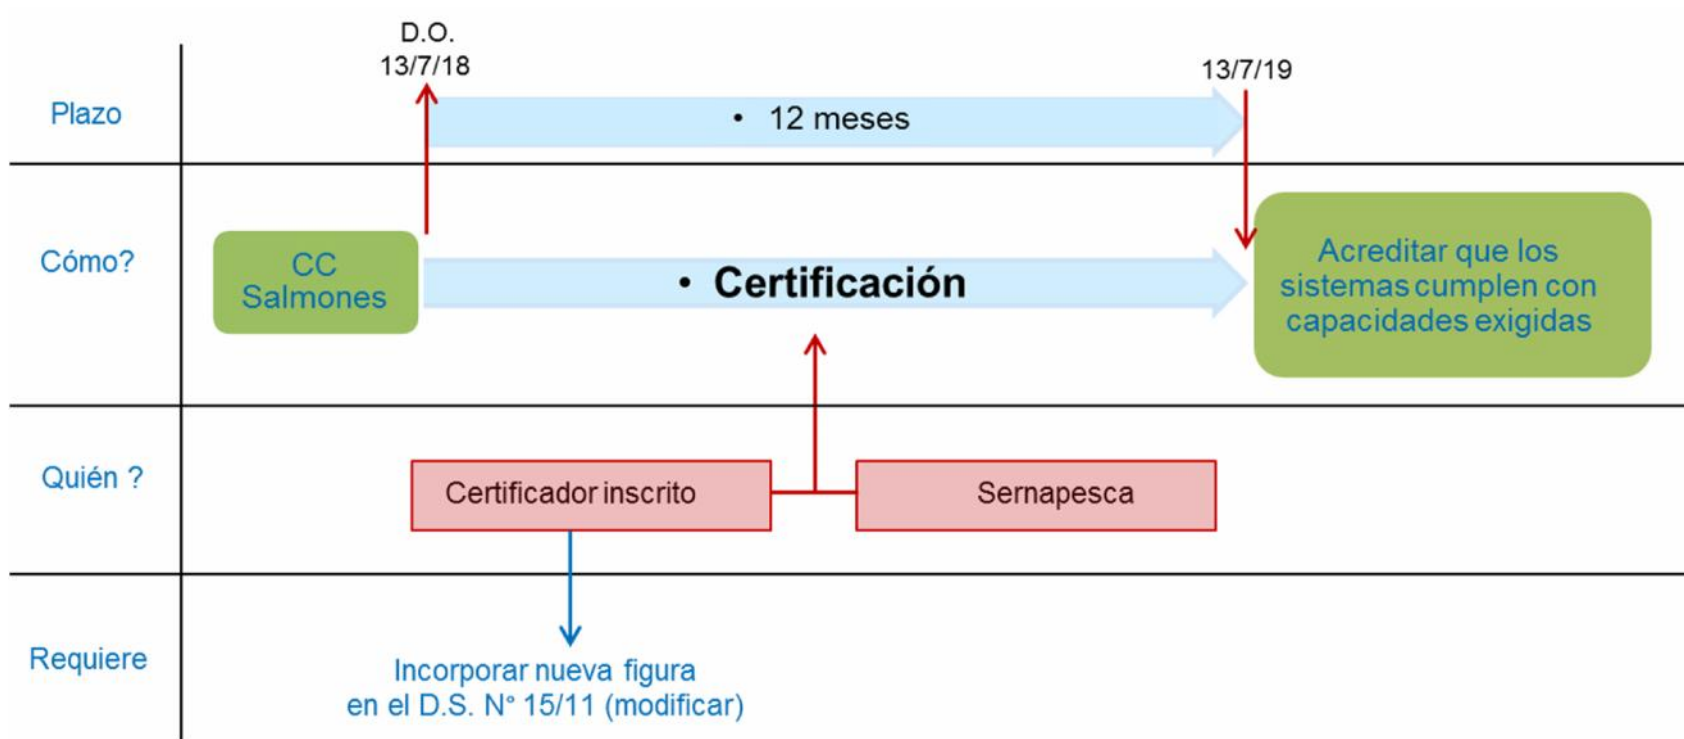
D.O.
13/7/18

13/7/19

Plazo

• 12 meses

Cómo?

CC Salmones

• Certificación

Acreditar que los sistemas cumplen con capacidades exigidas

Quién ?

Certificador inscrito

Sernapesca

Requiere

Incorporar nueva figura en el D.S. N° 15/11 (modificar)